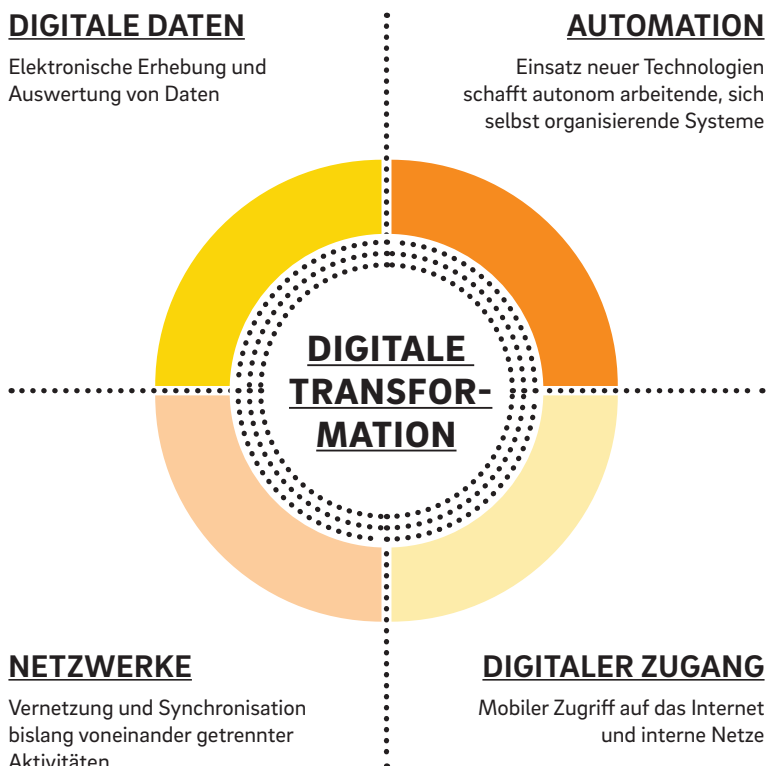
DIGITALE DATEN

Elektronische Erhebung und Auswertung von Daten

AUTOMATION

Einsatz neuer Technologien schafft autonom arbeitende, sich selbst organisierende Systeme

DIGITALE TRANSFORMATION

NETZWERKE

Vernetzung und Synchronisation bislang voneinander getrennter Aktivitäten

DIGITALER ZUGANG

Mobiler Zugriff auf das Internet und interne Netze